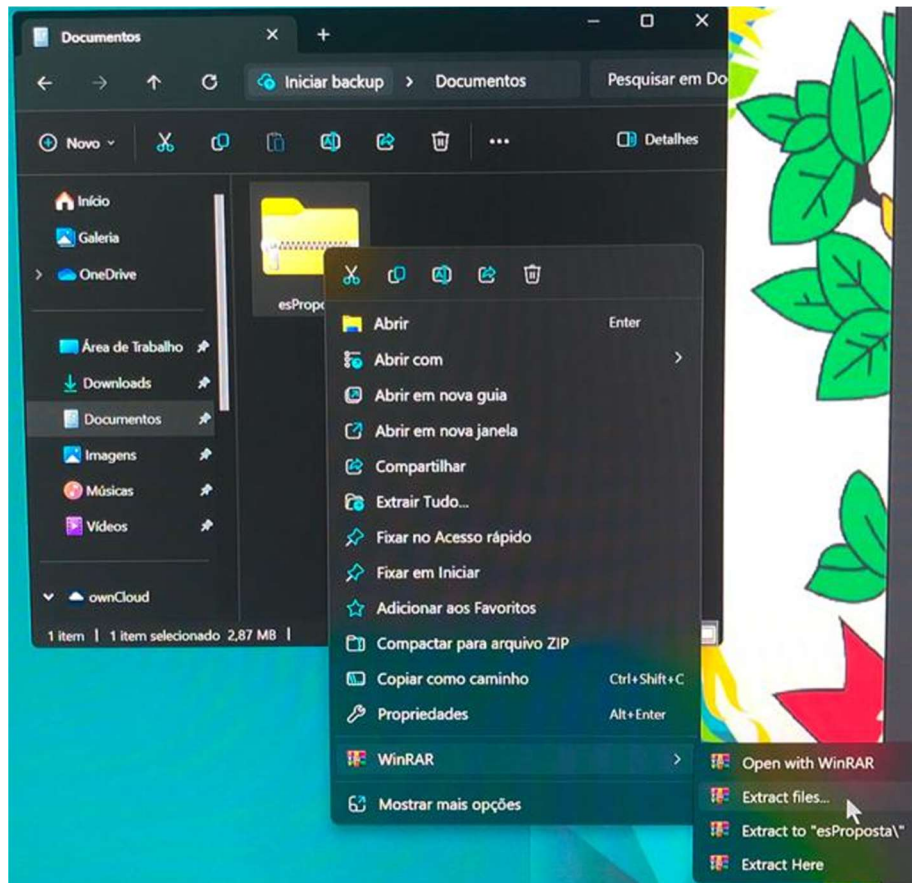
Documentos
×
+
Iniciar backup > Documentos
Pesquisar em Do
Novo
Detalhes
Início
Galeria
OneDrive
Área de Trabalho
Downloads
Documentos
Imagens
Músicas
Vídeos
ownCloud
1 item | 1 item selecionado 2,87 MB |
esPropo
Abrir Enter
Abrir com
Abrir em nova guia
Abrir em nova janela
Compartilhar
Extrair Tudo...
Fixar no Acesso rápido
Fixar em Iniciar
Adicionar aos Favoritos
Compactar para arquivo ZIP
Copiar como caminho Ctrl+Shift+C
Propriedades Alt+Enter
WinRAR
Mostrar mais opções
Open with WinRAR
Extract files...
Extract to "esProposta\"
Extract Here